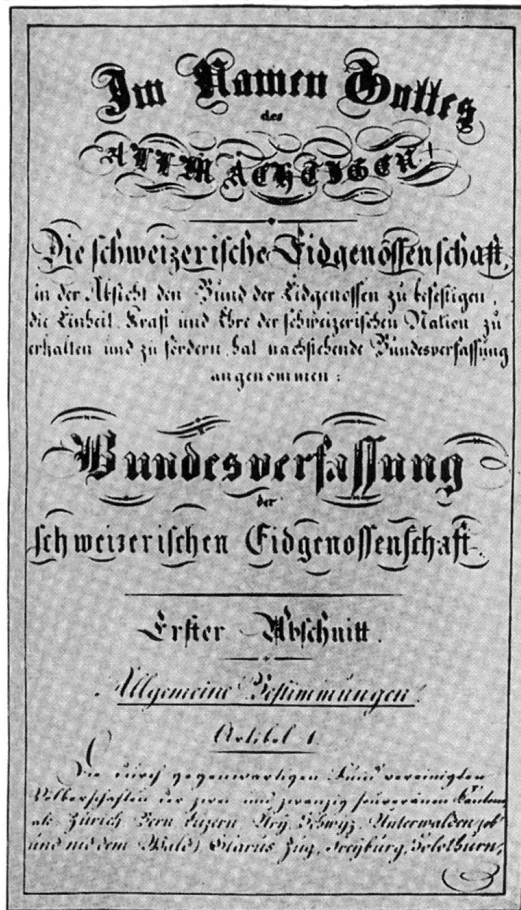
Im Namen Gottes
des
ALLMÄCHTIGEN!

Die schweizerische Eidgenossenschaft,
in der Absicht den Bund der Eidgenossen zu befestigen, die Einheit, Kraft und Ehre der schweizerischen Nation zu erhalten und zu fördern, hat nachstehende Bundesverfassung angenommen:

Bundesverfassung
der
schweizerischen Eidgenossenschaft.

Erster Abschnitt.

Allgemeine Bestimmungen.

Artikel 1.

Die durch gegenwärtigen Bund vereinigten Völkerschaften der zwei und zwanzig souveränen Kantone, als: Zürich, Bern, Luzern, Uri, Schwyz, Unterwalden (ob und nid dem Wald), Glarus, Zug, Freyburg, Solothurn,